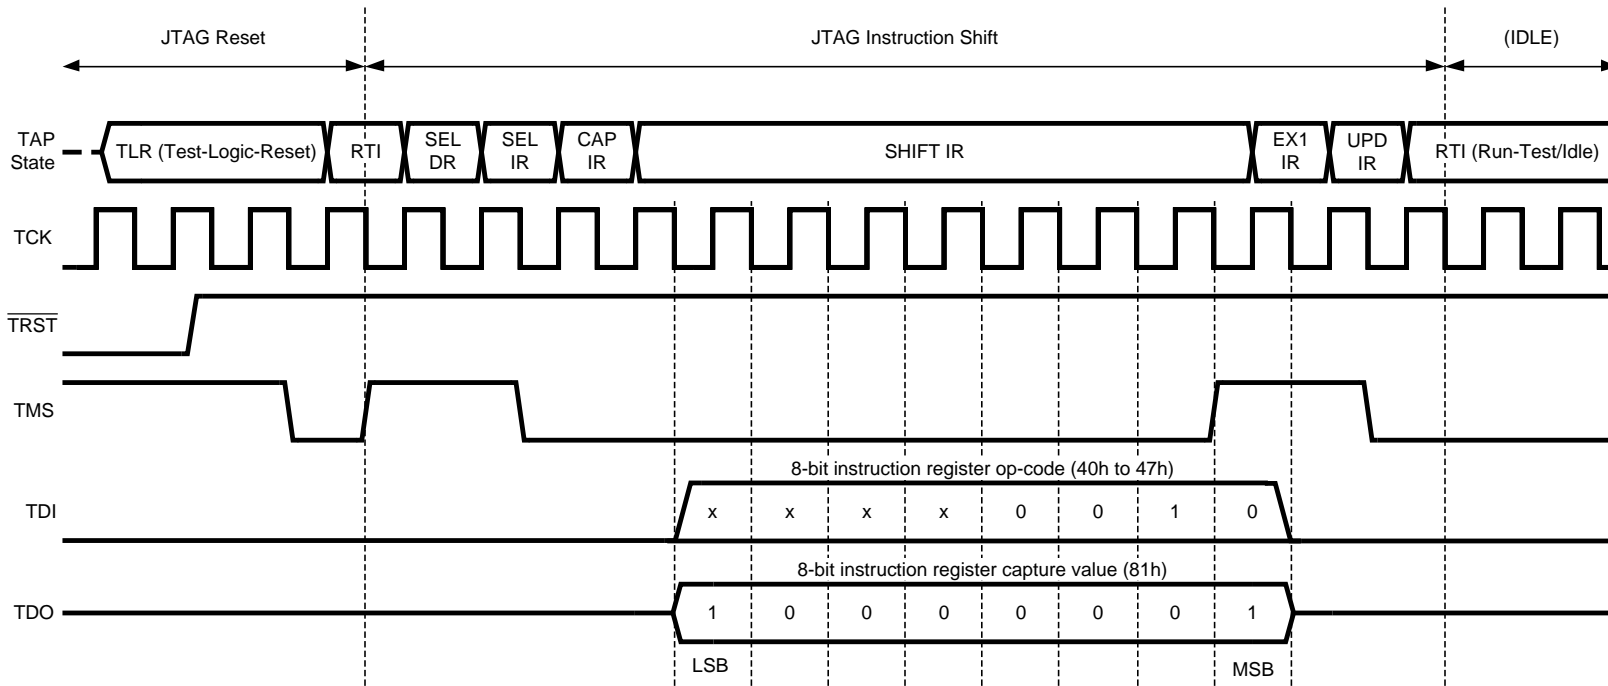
JTAG Reset

JTAG Instruction Shift

(IDLE)

TAP State

TLR (Test-Logic-Reset)

RTI

SEL DR

SEL IR

CAP IR

SHIFT IR

EX1 IR

UPD IR

RTI (Run-Test/Idle)

TCK

$\overline{TRST}$

TMS

8-bit instruction register op-code (40h to 47h)

TDI

x x x x 0 0 1 0

8-bit instruction register capture value (81h)

TDO

1 0 0 0 0 0 0 1

LSB

MSB